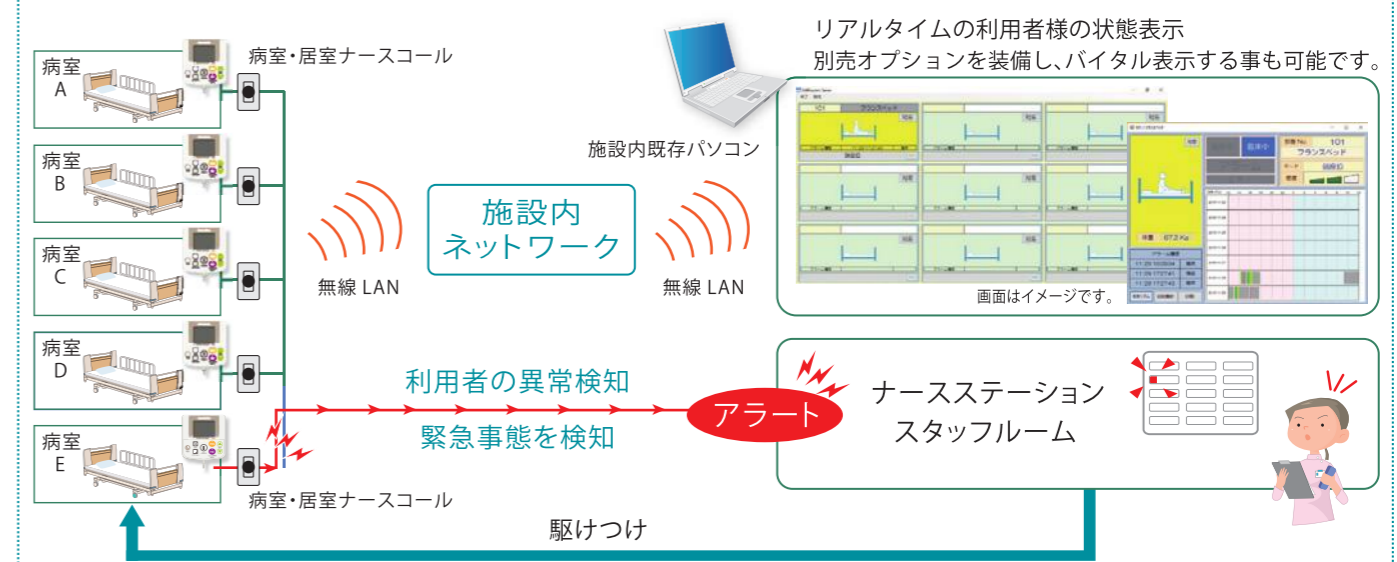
病室
A

病室
B

病室
C

病室
D

病室
E

病室・居室ナースコール

無線 LAN

施設内
ネットワーク

無線 LAN

施設内既存パソコン

リアルタイムの利用者様の状態表示
別売オプションを装備し、バイタル表示する事も可能です。

フランスベッド

101
フランスベッド

67.2 Kg

画面はイメージです。

利用者の異常検知

緊急事態を検知

アラート

ナースステーション
スタッフルーム

病室・居室ナースコール

駆けつけ